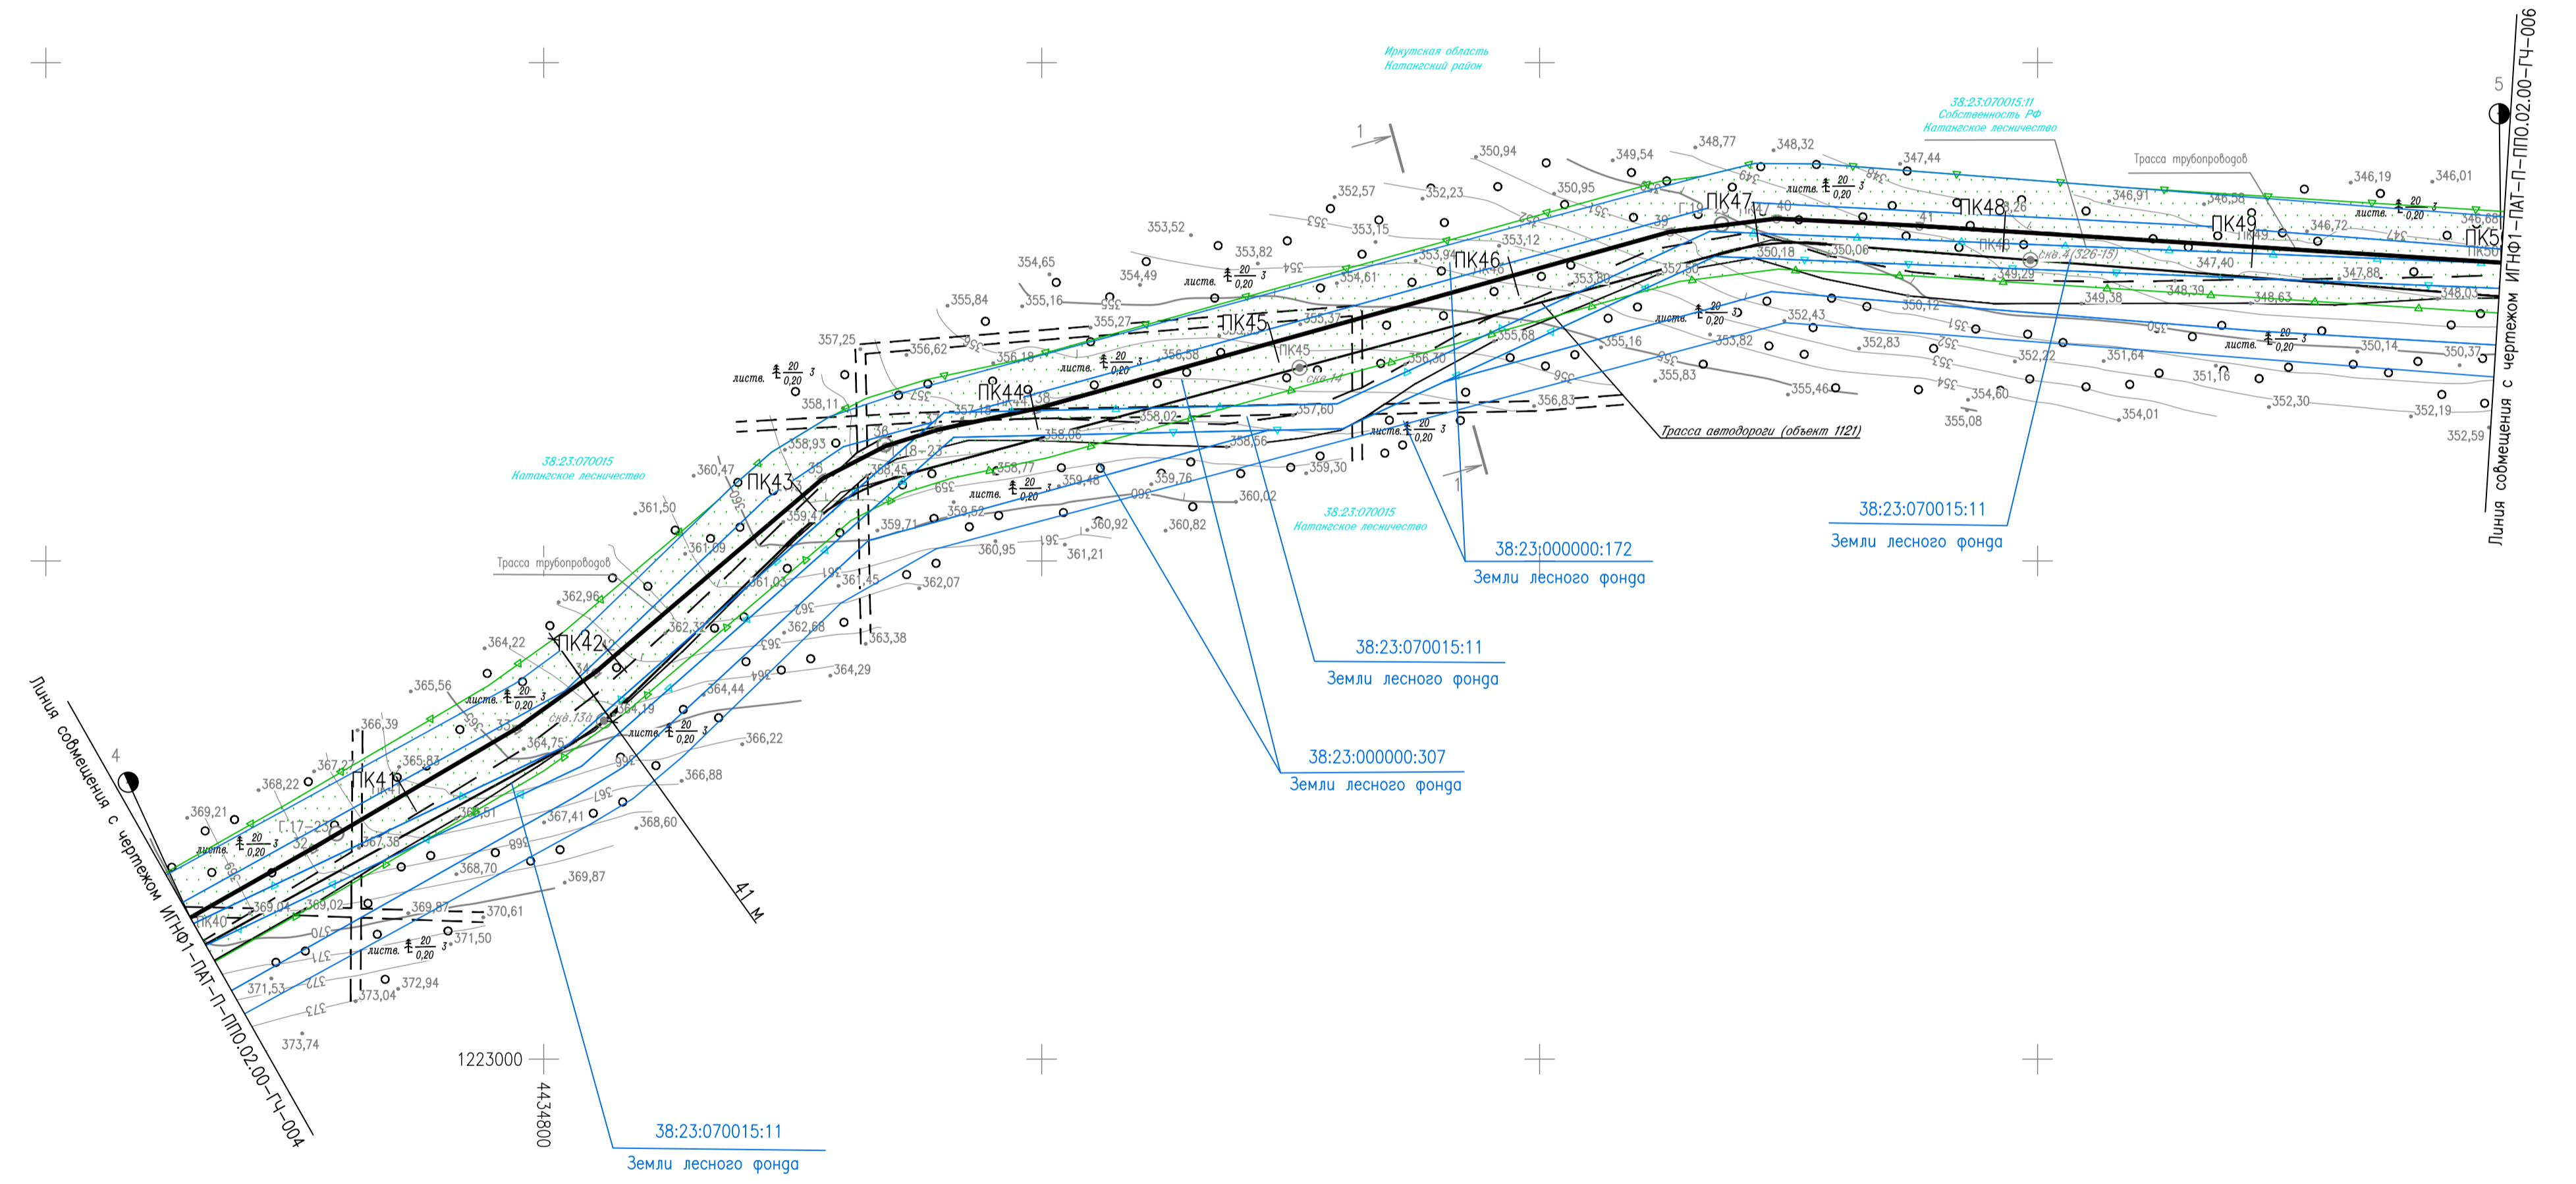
Иркутская область
Катангский район

38:23:070015:11
Собственность РФ
Катангское лесничество

Линия совмещения с чертежом ИГНФ1-ПАТ-П-ПП0.02.00-ГЧ-006

5

Трасса трубопроводов

ПК41
ПК42
ПК43
ПК44
ПК45
ПК46
ПК47
ПК48
ПК49
ПК50

листв. $\frac{20}{0,20}$ 3

38:23:070015
Катангское лесничество

Трасса трубопроводов

Трасса автодороги (объект 1121)

38:23:070015
Катангское лесничество

38:23:000000:172
Земли лесного фонда

38:23:070015:11
Земли лесного фонда

38:23:070015:11
Земли лесного фонда

38:23:000000:307
Земли лесного фонда

Линия совмещения с чертежом ИГНФ1-ПАТ-П-ПП0.02.00-ГЧ-004

4

41 м

1223000

4434800

38:23:070015:11
Земли лесного фонда